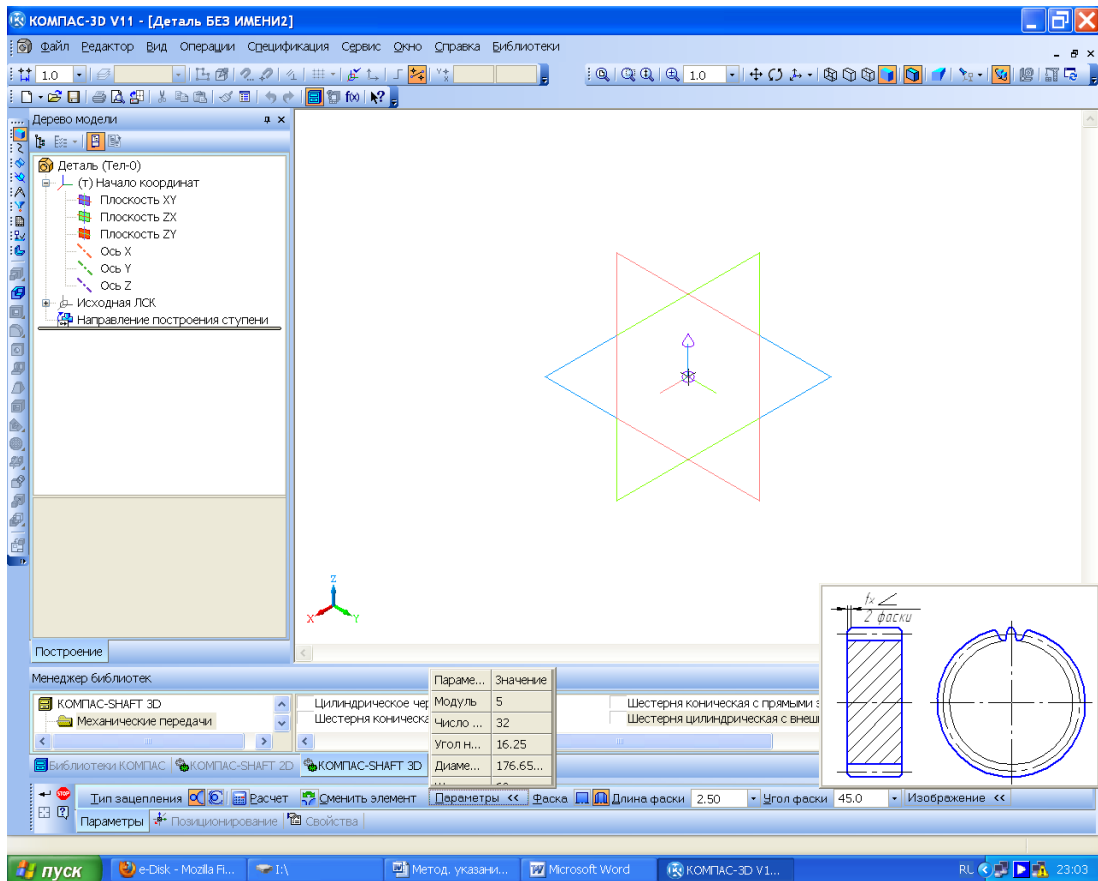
КОМПАС-3D V11 - [Деталь БЕЗ ИМЕНИ2]

Файл Редактор Вид Операции Спецификация Сервис Окно Справка Библиотеки

1.0

1.0

Дерево модели

Деталь (Тел-0)
(т) Начало координат
Плоскость XY
Плоскость ZX
Плоскость ZY
Ось X
Ось Y
Ось Z
Исходная ЛСК
Направление построения ступени

Построение

Менеджер библиотек

КОМПАС-SHAFT 3D
Механические передачи

Цилиндрическое чер
Шестерня коническа

| Параме... | Значение |
|---|---|
| Модуль | 5 |
| Число ... | 32 |
| Угол н... | 16.25 |
| Диаме... | 176.65... |

Шестерня коническая с прямыми з
Шестерня цилиндрическая с внеш

Библиотеки КОМПАС | КОМПАС-SHAFT 2D | КОМПАС-SHAFT 3D

$f_x\angle$
2 фаски

Тип зацепления | Расчет | Сменить элемент | Параметры << | Фаска | Длина фаски 2.50 | Угол фаски 45.0 | Изображение <<

Параметры | Позиционирование | Свойства

пуск | e-Disk - Mozilla Fi... | I:\ | Метод. указани... | Microsoft Word | КОМПАС-3D V1... | RU | 23:03